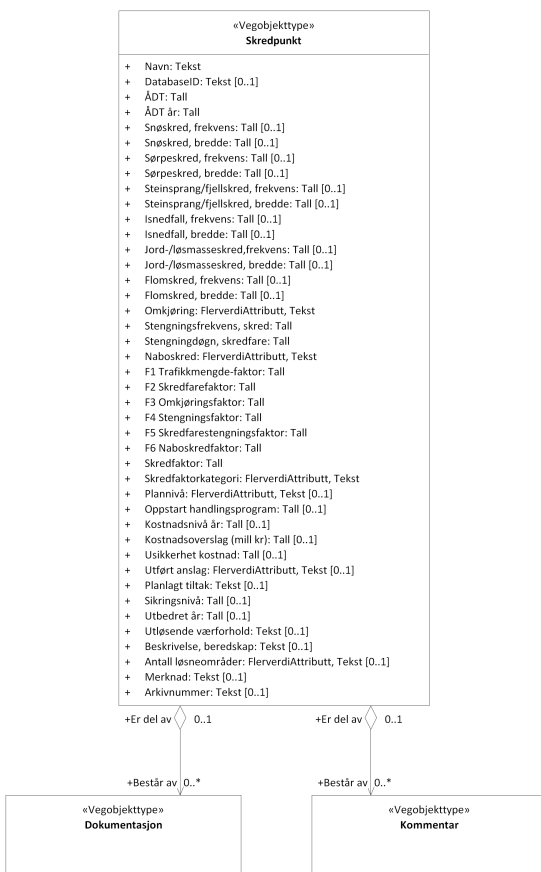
«Vegobjekttype»
Skredpunkt

+ Navn: Tekst
+ DatabaseID: Tekst [0..1]
+ ÅDT: Tall
+ ÅDT år: Tall
+ Snøskred, frekvens: Tall [0..1]
+ Snøskred, bredde: Tall [0..1]
+ Sørpeskred, frekvens: Tall [0..1]
+ Sørpeskred, bredde: Tall [0..1]
+ Steinsprang/fjellskred, frekvens: Tall [0..1]
+ Steinsprang/fjellskred, bredde: Tall [0..1]
+ Isnedfall, frekvens: Tall [0..1]
+ Isnedfall, bredde: Tall [0..1]
+ Jord-/løsmasseskred,frekvens: Tall [0..1]
+ Jord-/løsmasseskred, bredde: Tall [0..1]
+ Flomskred, frekvens: Tall [0..1]
+ Flomskred, bredde: Tall [0..1]
+ Omkjøring: FlerverdiAttributt, Tekst
+ Stengningsfrekvens, skred: Tall
+ Stengningdøgn, skredfare: Tall
+ Naboskred: FlerverdiAttributt, Tekst
+ F1 Trafikkmengde-faktor: Tall
+ F2 Skredfarefaktor: Tall
+ F3 Omkjøringsfaktor: Tall
+ F4 Stengningsfaktor: Tall
+ F5 Skredfarestengningsfaktor: Tall
+ F6 Naboskredfaktor: Tall
+ Skredfaktor: Tall
+ Skredfaktorkategori: FlerverdiAttributt, Tekst
+ Plannivå: FlerverdiAttributt, Tekst [0..1]
+ Oppstart handlingsprogram: Tall [0..1]
+ Kostnadsnivå år: Tall [0..1]
+ Kostnadsoverslag (mill kr): Tall [0..1]
+ Usikkerhet kostnad: Tall [0..1]
+ Utført anslag: FlerverdiAttributt, Tekst [0..1]
+ Planlagt tiltak: Tekst [0..1]
+ Sikringsnivå: Tall [0..1]
+ Utbedret år: Tall [0..1]
+ Utløsende værforhold: Tekst [0..1]
+ Beskrivelse, beredskap: Tekst [0..1]
+ Antall løsneområder: FlerverdiAttributt, Tekst [0..1]
+ Merknad: Tekst [0..1]
+ Arkivnummer: Tekst [0..1]

+Er del av 0..1
+Består av 0..*
+Er del av 0..1
+Består av 0..*

«Vegobjekttype»
Dokumentasjon

«Vegobjekttype»
Kommentar